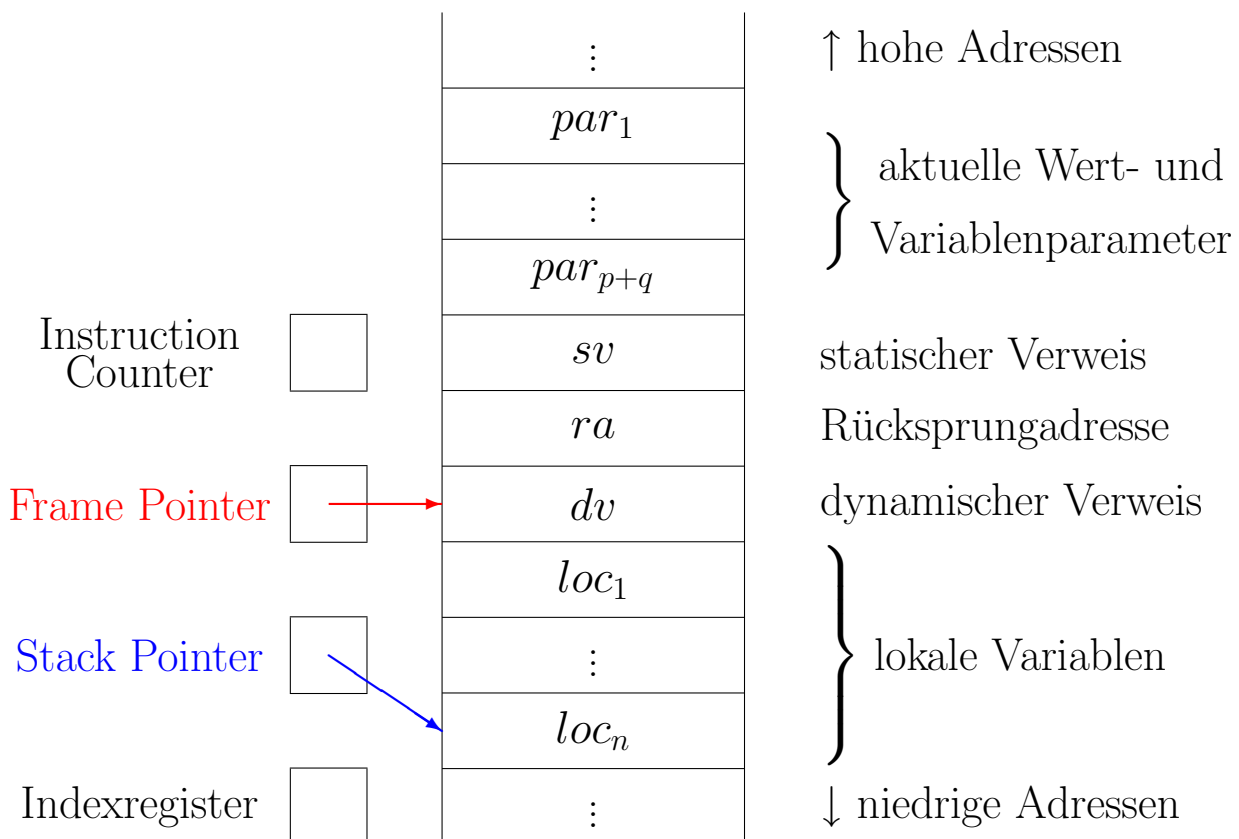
| Register | | Stack | Bedeutung |
|---|---|---|---|
| | | $\vdots$ | $\uparrow$ hohe Adressen |
| | | $par_1$ | aktuelle Wert- und Variablenparameter |
| | | $\vdots$ | |
| | | $par_{p+q}$ | |
| Instruction Counter | | $sv$ | statischer Verweis |
| | | $ra$ | Rücksprungadresse |
| Frame Pointer | | $dv$ | dynamischer Verweis |
| | | $loc_1$ | lokale Variablen |
| Stack Pointer | | $\vdots$ | |
| | | $loc_n$ | |
| Indexregister | | $\vdots$ | $\downarrow$ niedrige Adressen |